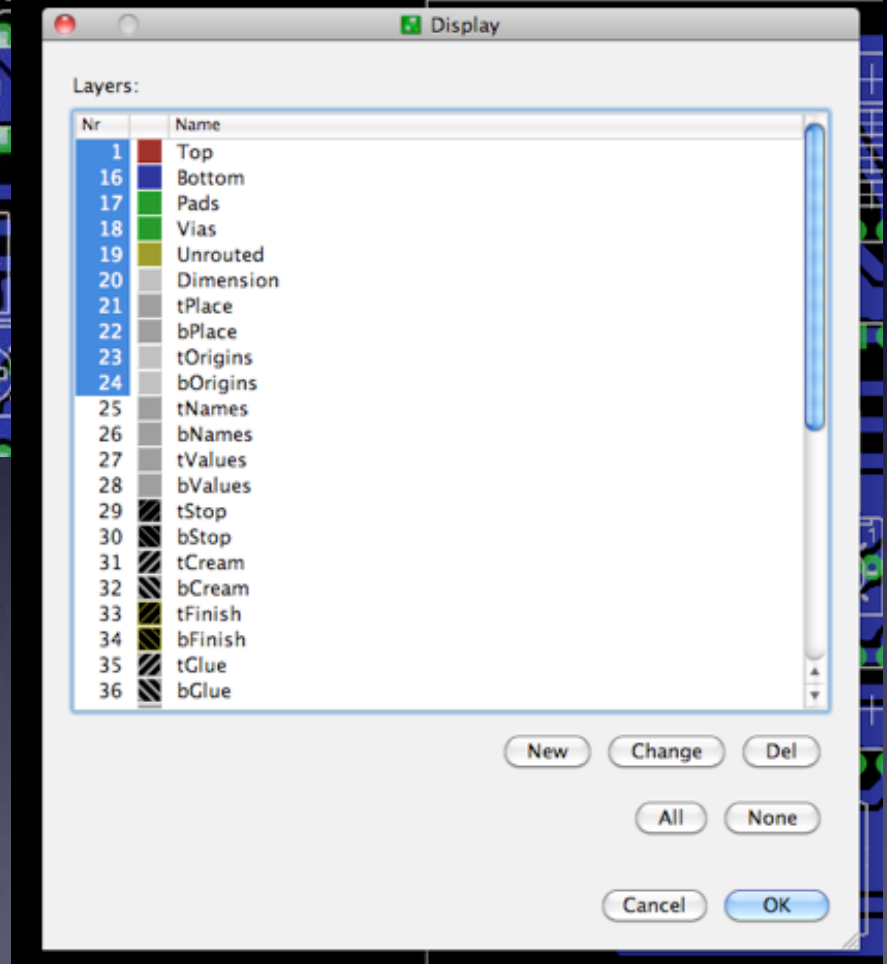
Display

Layers:

| Nr | | Name |
|---|---|---|
| 1 | | Top |
| 16 | | Bottom |
| 17 | | Pads |
| 18 | | Vias |
| 19 | | Unrouted |
| 20 | | Dimension |
| 21 | | tPlace |
| 22 | | bPlace |
| 23 | | tOrigins |
| 24 | | bOrigins |
| 25 | | tNames |
| 26 | | bNames |
| 27 | | tValues |
| 28 | | bValues |
| 29 | | tStop |
| 30 | | bStop |
| 31 | | tCream |
| 32 | | bCream |
| 33 | | tFinish |
| 34 | | bFinish |
| 35 | | tGlue |
| 36 | | bGlue |

New Change Del

All None

Cancel OK